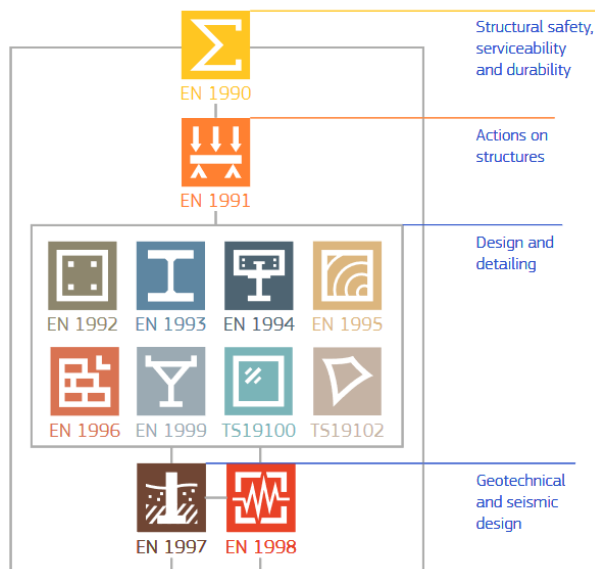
$\Sigma$
EN 1990

Structural safety, serviceability and durability

EN 1991

Actions on structures

EN 1992
EN 1993
EN 1994
EN 1995
EN 1996
EN 1999
TS19100
TS19102

Design and detailing

EN 1997
EN 1998

Geotechnical and seismic design